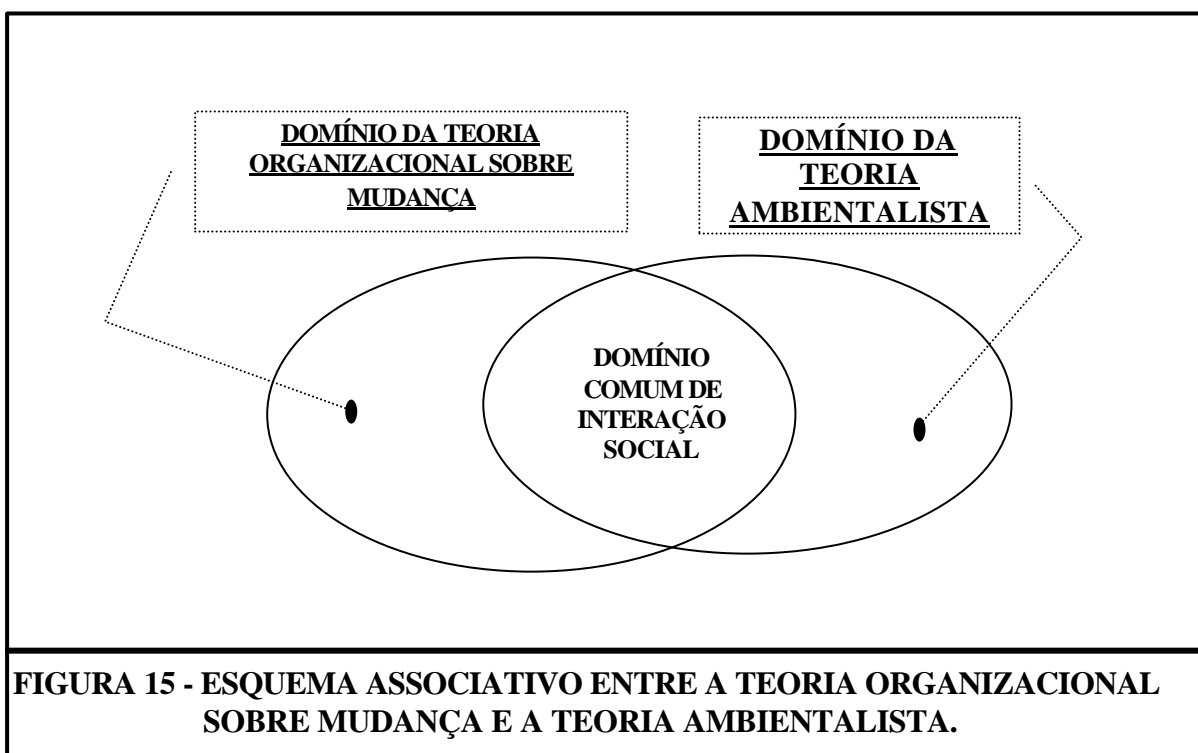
DOMÍNIO DA TEORIA ORGANIZACIONAL SOBRE MUDANÇA

DOMÍNIO DA TEORIA AMBIENTALISTA

DOMÍNIO COMUM DE INTERAÇÃO SOCIAL

FIGURA 15 - ESQUEMA ASSOCIATIVO ENTRE A TEORIA ORGANIZACIONAL SOBRE MUDANÇA E A TEORIA AMBIENTALISTA.